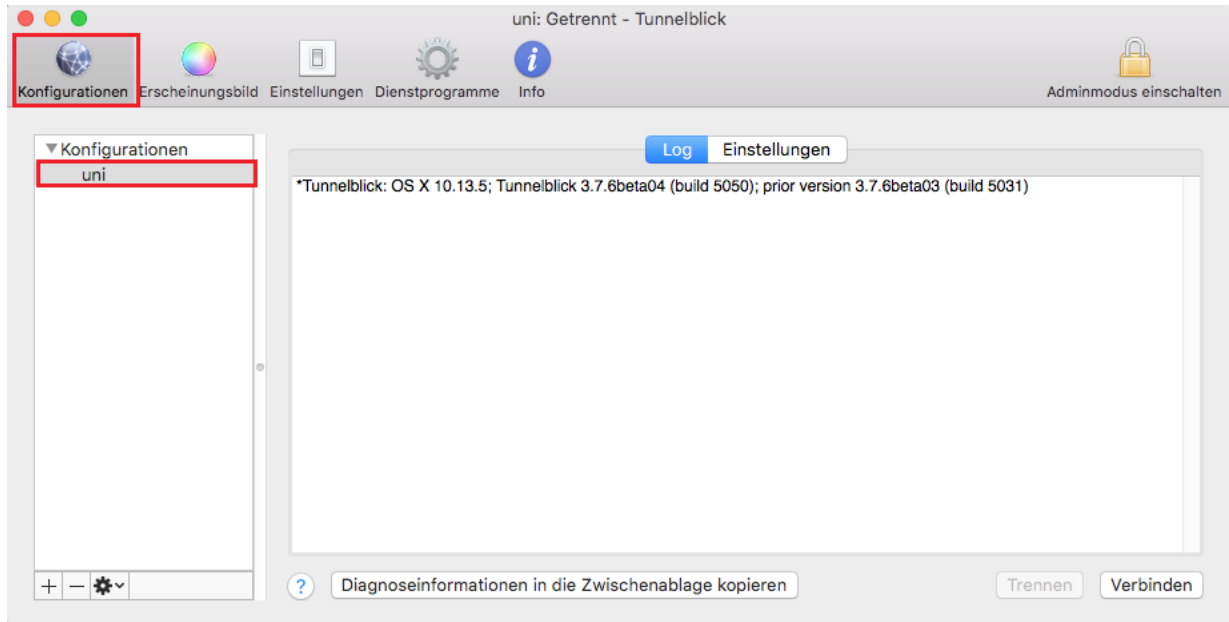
uni: Getrennt - Tunnelblick

Konfigurationen Erscheinungsbild Einstellungen Dienstprogramme Info

Adminmodus einschalten

▼Konfigurationen
uni

Log Einstellungen

*Tunnelblick: OS X 10.13.5; Tunnelblick 3.7.6beta04 (build 5050); prior version 3.7.6beta03 (build 5031)

+ −

?

Diagnoseinformationen in die Zwischenablage kopieren

Trennen

Verbinden